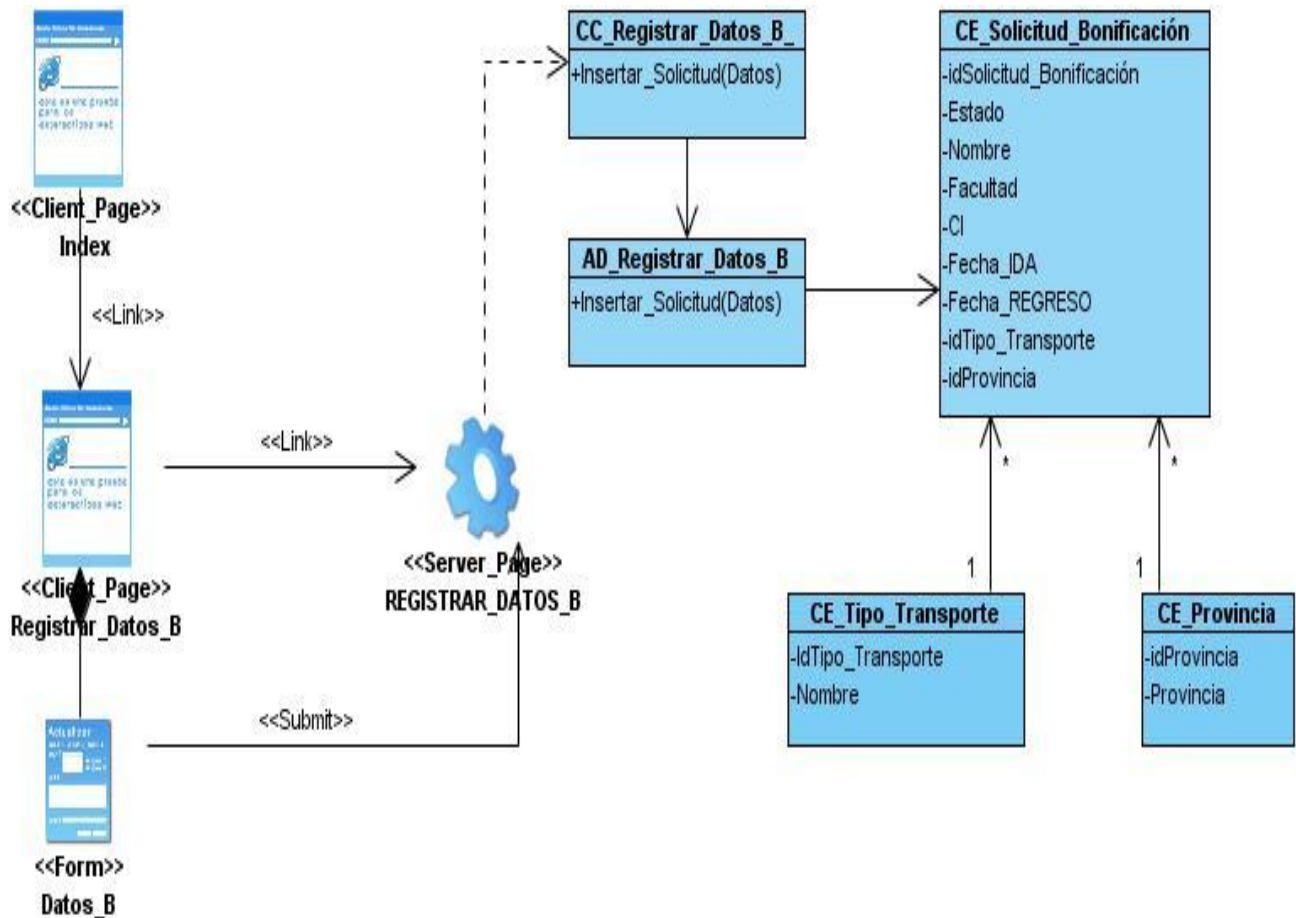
<<Client_Page>>
Index

<<Link>>

<<Client_Page>>
Registrar_Datos_B

<<Form>>
Datos_B

<<Link>>

<<Submit>>

<<Server_Page>>
REGISTRAR_DATOS_B

CC_Registrar_Datos_B_
+Insertar_Solicitud(Datos)

AD_Registrar_Datos_B
+Insertar_Solicitud(Datos)

CE_Solicitud_Bonificación
-idSolicitud_Bonificación
-Estado
-Nombre
-Facultad
-CI
-Fecha_IDA
-Fecha_REGRESO
-idTipo_Transporte
-idProvincia

*
1
*
1

CE_Tipo_Transporte
-IdTipo_Transporte
-Nombre

CE_Provincia
-idProvincia
-Provincia